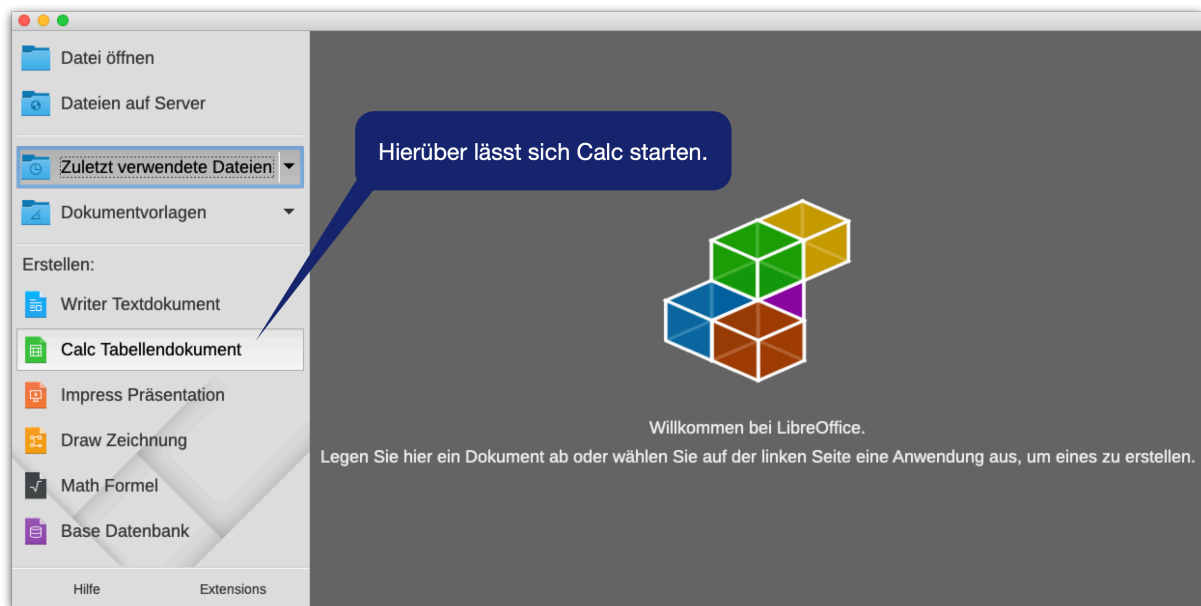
Datei öffnen

Dateien auf Server

Zuletzt verwendete Dateien

Dokumentvorlagen

Erstellen:

Writer Textdokument

Calc Tabellendokument

Impress Präsentation

Draw Zeichnung

Math Formel

Base Datenbank

Hilfe

Extensions

Hierüber lässt sich Calc starten.

Willkommen bei LibreOffice.

Legen Sie hier ein Dokument ab oder wählen Sie auf der linken Seite eine Anwendung aus, um eines zu erstellen.